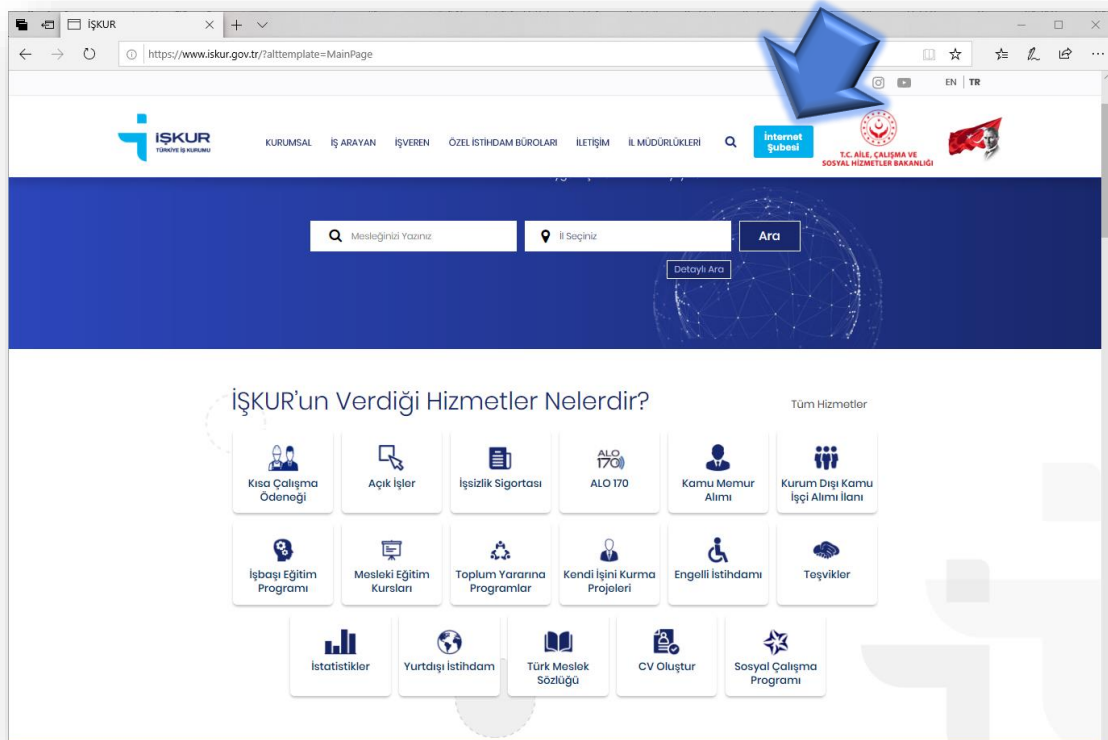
İŞKUR

https://www.iskur.gov.tr/?alttemplate=MainPage

EN | TR

İŞKUR
TÜRKİYE İŞ KURUMU

KURUMSAL İŞ ARAYAN İŞVEREN ÖZEL İSTİHDAM BÜROLARI İLETİŞİM İL MÜDÜRLÜKLERİ

İnternet Şubesi

T.C. AİLE, ÇALIŞMA VE SOSYAL HİZMETLER BAKANLIĞI

Mesleğinizi Yazınız
İl Seçiniz
Ara
Detaylı Ara

İŞKUR'un Verdiği Hizmetler Nelerdir?

Tüm Hizmetler

Kısa Çalışma Ödeneği
Açık İşler
İşsizlik Sigortası
ALO 170
ALO 170
Kamu Memur Alımı
Kurum Dışı Kamu İşçi Alımı İlanı
İşbaşı Eğitim Programı
Mesleki Eğitim Kursları
Toplum Yararına Programlar
Kendi İşini Kurma Projeleri
Engelli İstihdamı
Teşvikler
İstatistikler
Yurtdışı İstihdam
Türk Meslek Sözlüğü
CV Oluştur
Sosyal Çalışma Programı